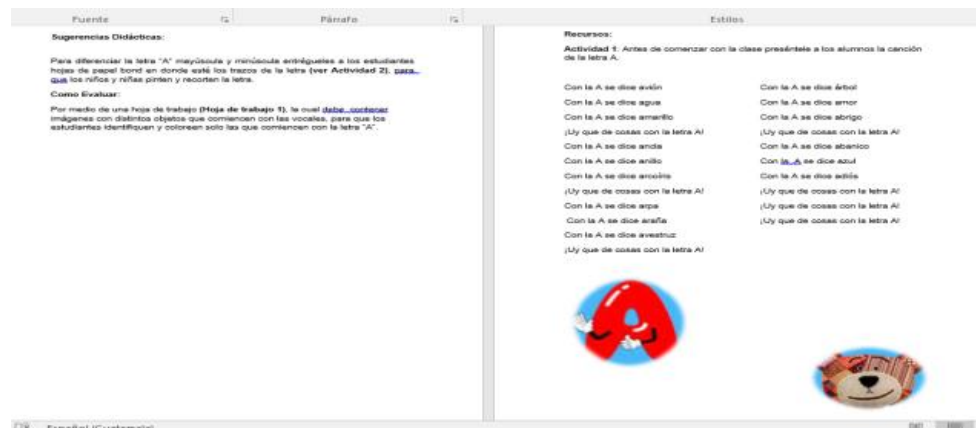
Fuente Párrafo Estilos

Sugerencias Didácticas:

Para diferenciar la letra "A" mayúscula y minúscula entréguelas a los estudiantes hojas de papel bond en donde esté los trazos de la letra (ver Actividad 2), para que los niños y niñas pinten y recorten la letra.

Como Evaluar:

Por medio de una hoja de trabajo (Hoja de trabajo 1), la cual debe contener imágenes con distintos objetos que comiencen con las vocales, para que los estudiantes identifiquen y coloreen solo las que comiencen con la letra "A".

Recursos:

Actividad 1: Antes de comenzar con la clase preséntele a los alumnos la canción de la letra A.

Con la A se dice avión
Con la A se dice agua
Con la A se dice amarillo
¡Uy que de cosas con la letra A!
Con la A se dice anda
Con la A se dice anillo
Con la A se dice arcoíris
¡Uy que de cosas con la letra A!
Con la A se dice arpa
Con la A se dice araña
Con la A se dice avestruz
¡Uy que de cosas con la letra A!

Con la A se dice árbol
Con la A se dice amor
Con la A se dice abrigo
¡Uy que de cosas con la letra A!
Con la A se dice abanico
Con la A se dice azul
Con la A se dice adiós
¡Uy que de cosas con la letra A!
¡Uy que de cosas con la letra A!
¡Uy que de cosas con la letra A!

Español (Guatemala)